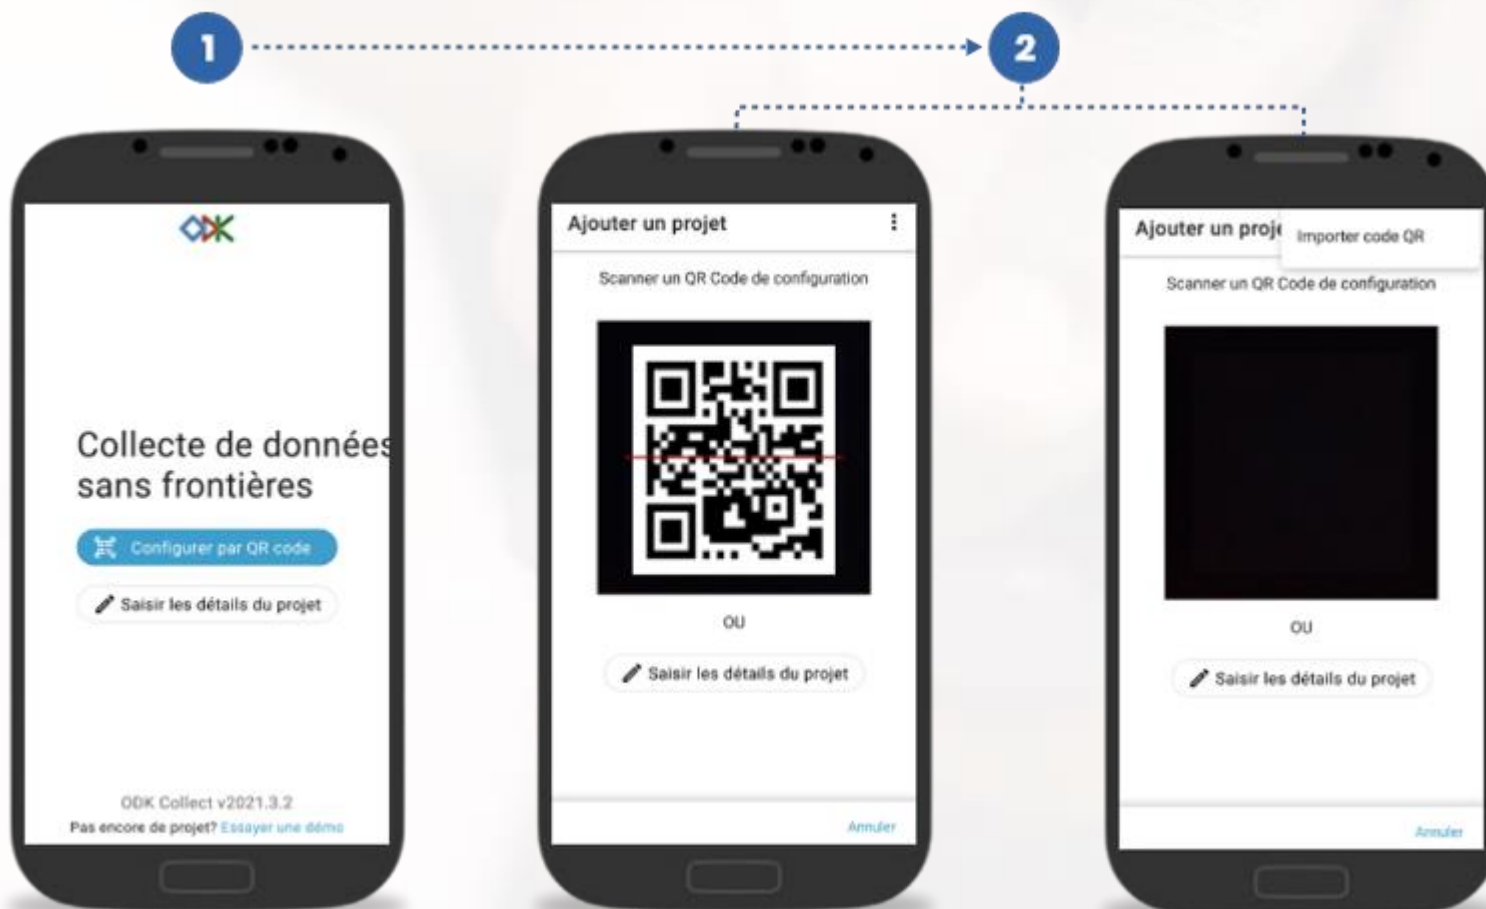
1

2

ODK

Collecte de données sans frontières

Configurer par QR code

Saisir les détails du projet

ODK Collect v2021.3.2

Pas encore de projet? Essayer une démo

Ajouter un projet

Scanner un QR Code de configuration

OU

Saisir les détails du projet

Annuler

Ajouter un proj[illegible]

Importer code QR

Scanner un QR Code de configuration

OU

Saisir les détails du projet

Annuler